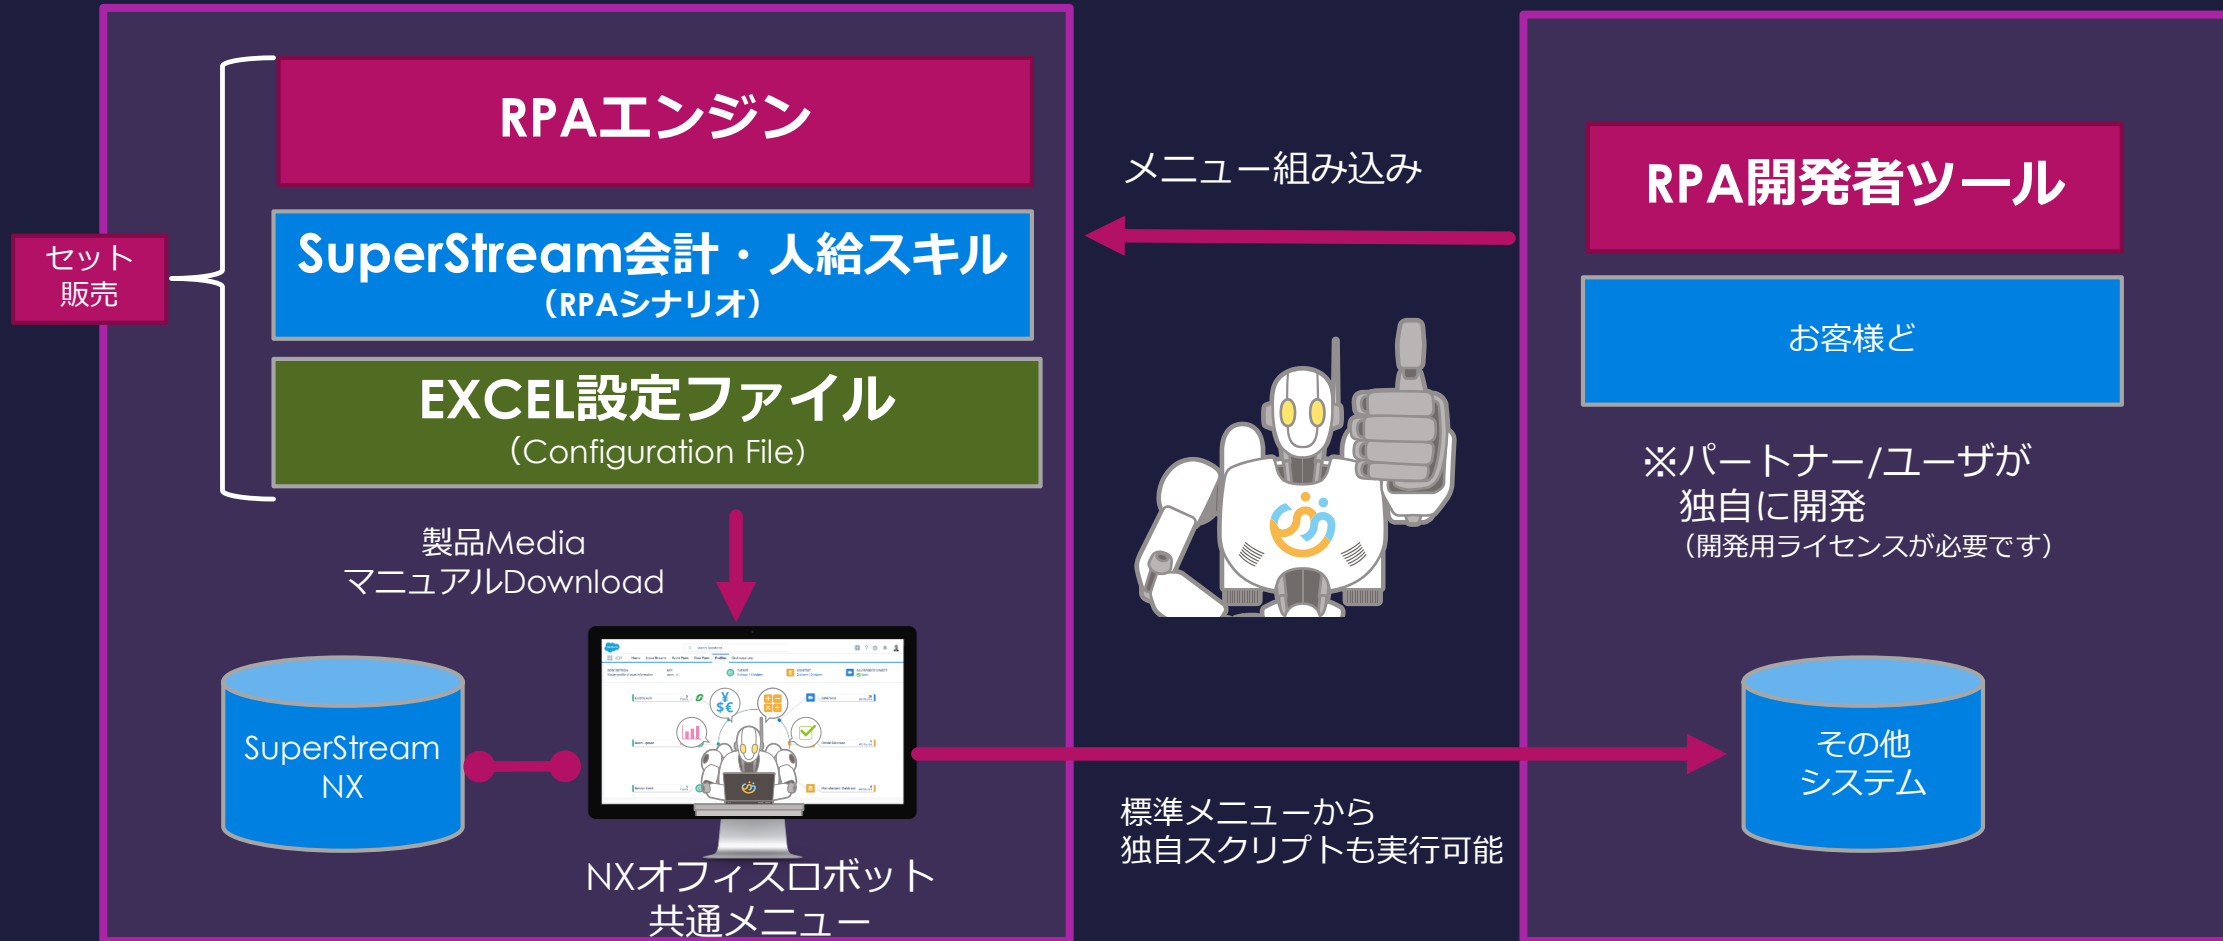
RPAエンジン

SuperStream会計・人給スキル
(RPAシナリオ)

EXCEL設定ファイル
(Configuration File)

セット
販売

製品Media
マニュアルDownload

SuperStream
NX

NXオフィスロボット
共通メニュー

メニュー組み込み

標準メニューから
独自スクリプトも実行可能

RPA開発者ツール

お客様ど

※パートナー/ユーザが
独自に開発
(開発用ライセンスが必要です)

その他
システム